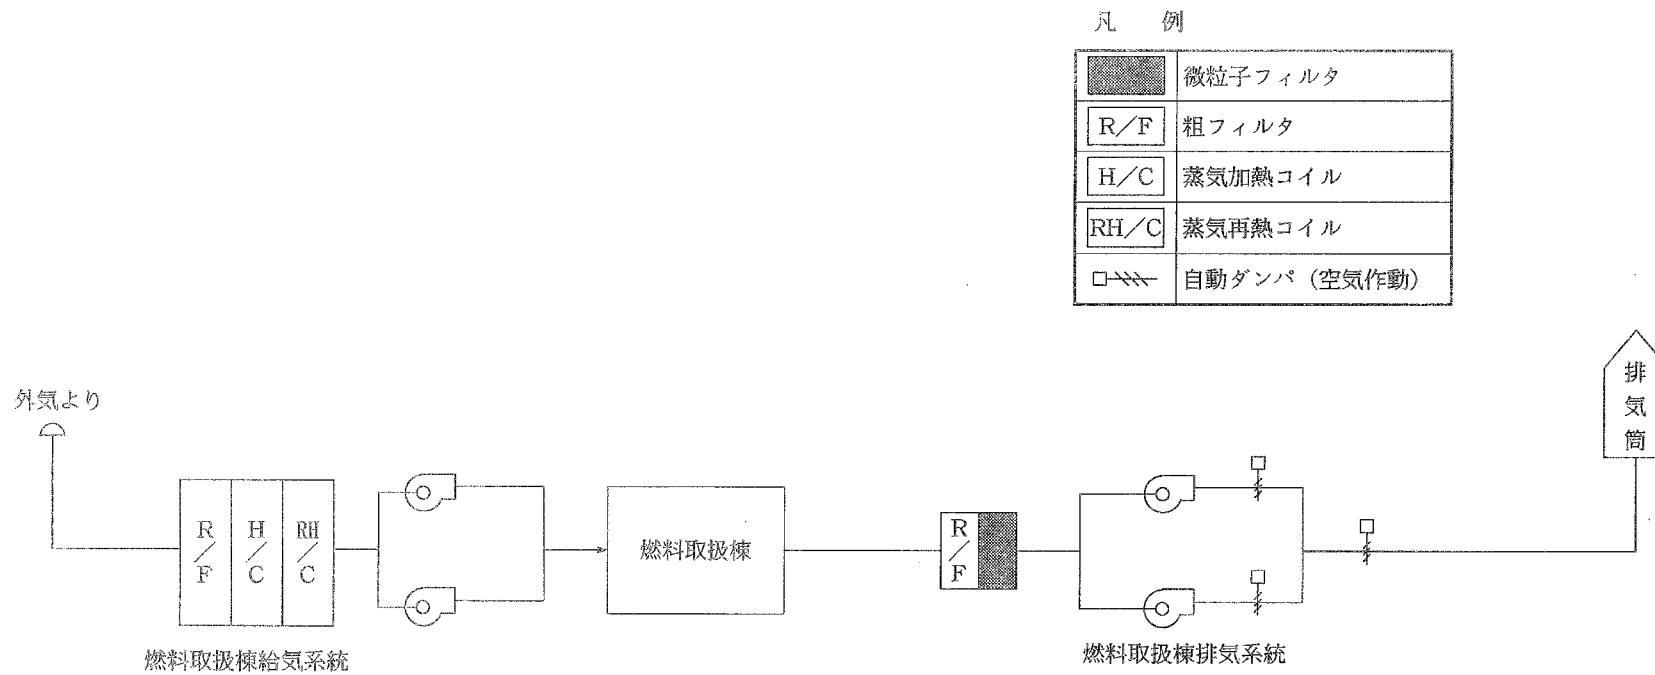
凡　例

|  |  |
|---|---|
|  | 微粒子フィルタ |
| R/F | 粗フィルタ |
| H/C | 蒸気加熱コイル |
| RH/C | 蒸気再熱コイル |
|  | 自動ダンパ（空気作動） |

外気より

R/F　H/C　RH/C

燃料取扱棟給気系統

燃料取扱棟

R/F

燃料取扱棟排気系統

排気筒